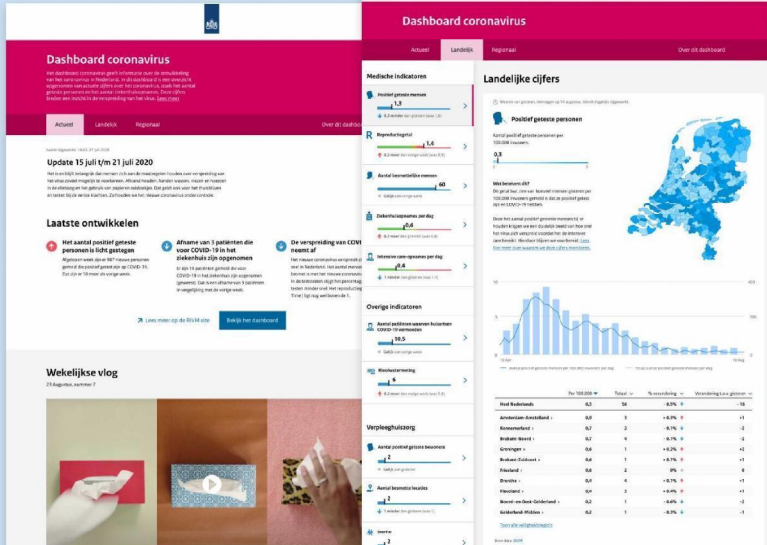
Dashboard coronavirus

Actueel Landelijk Regionaal Over dit dashboard

Update 15 juli t/m 21 juli 2020

Laatste ontwikkelen

Het aantal positief geteste personen is licht gestegen

Afname van 3 patiënten die voor COVID-19 in het ziekenhuis zijn opgenomen

De verspreiding van COVID-19 neemt af

Lees meer op de RIVM-site

Bekijk het dashboard

Wekelijkse vlog

23 Augustus, nummer 7

Dashboard coronavirus

Actueel Landelijk Regionaal Over dit dashboard

Medische indicatoren

Positief geteste mensen

1,3

Reproductiegetal

1,4

Aantal besmettelijke mensen

60

Ziekenhuisopnames per dag

0,4

Intensive care-opnames per dag

0,4

Overige indicatoren

Aantal patiënten waarvan huisartsen COVID-19 vermoeden

10,5

Rioolwatermeting

6

Verpleeghuiszorg

Aantal positief geteste bewoners

Aantal besmette locaties

Landelijke cijfers

Positief geteste personen

Aantal positief geteste personen per 100.000 inwoners

0,3

Wat betekent dit?

| | Per 100.000 | Totaal | % verandering | Verandering t.o.v. gisteren |
|---|---|---|---|---|
| Heel Nederlands | 0,3 | 56 | -0,1% | -16 |
| Amsterdam-Amstelland | 0,0 | 3 | +0,1% | +1 |
| Kennemerland | 0,7 | 2 | -0,1% | -2 |
| Brabant-Noord | 0,7 | 9 | -0,1% | -2 |
| Groningen | 0,6 | 1 | +0,2% | +1 |
| Brabant-Zuidoost | 0,6 | 1 | -0,1% | +1 |
| Friesland | 0,6 | 2 | 0% | 0 |
| Drenthe | 0,4 | 4 | +0,1% | +1 |
| Flevoland | 0,4 | 3 | +0,4% | +1 |
| Noord-en-Oost-Gelderland | 0,4 | 1 | -0,4% | -2 |
| Gelderland-Midden | 0,2 | 1 | -0,1% | -1 |